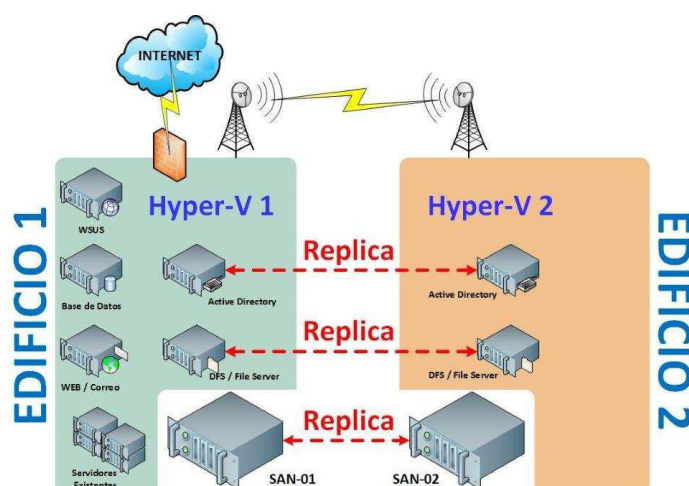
INTERNET

EDIFICIO 1

Hyper-V 1

WSUS

Base de Datos

WEB / Correo

Servidores Existentes

Active Directory

DFS / File Server

Replica

Replica

Replica

Hyper-V 2

Active Directory

DFS / File Server

EDIFICIO 2

SAN-01

SAN-02